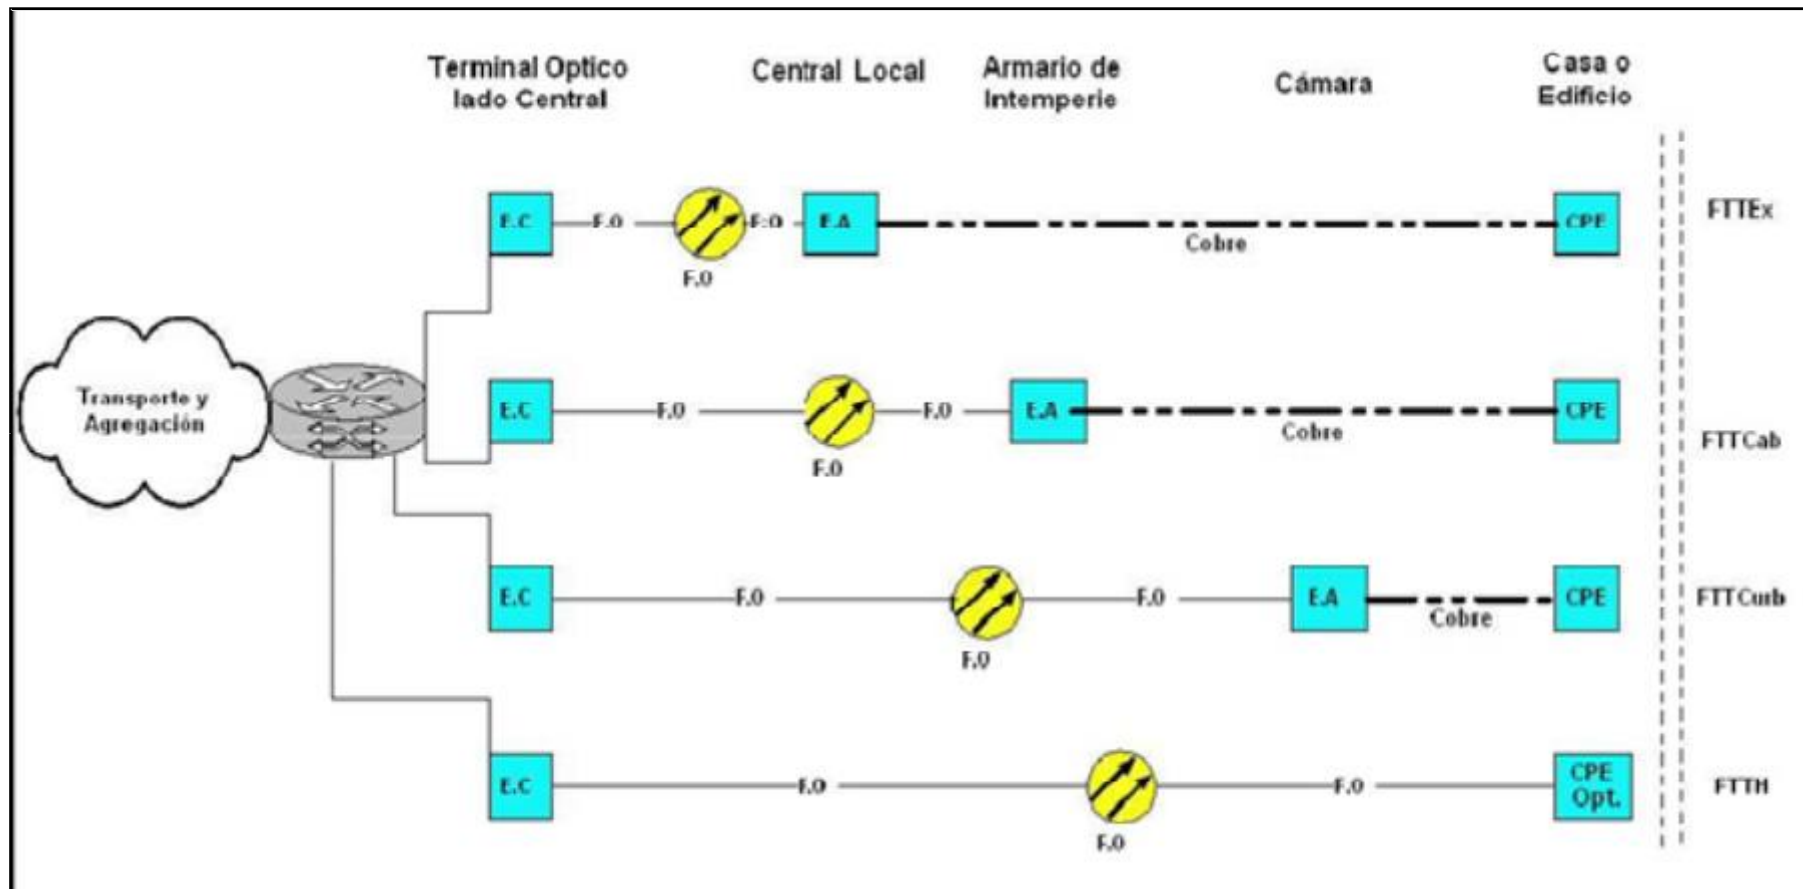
Terminal Optico lado Central

Central Local

Armario de Intemperie

Cámara

Casa o Edificio

Transporte y Agregación

E.C
F.O
F.O
F.O
E.A
Cobre
CPE
FTTEx

E.C
F.O
F.O
F.O
E.A
Cobre
CPE
FTTCab

E.C
F.O
F.O
F.O
E.A
Cobre
CPE
FTTCurb

E.C
F.O
F.O
F.O
CPE Opt.
FTTH